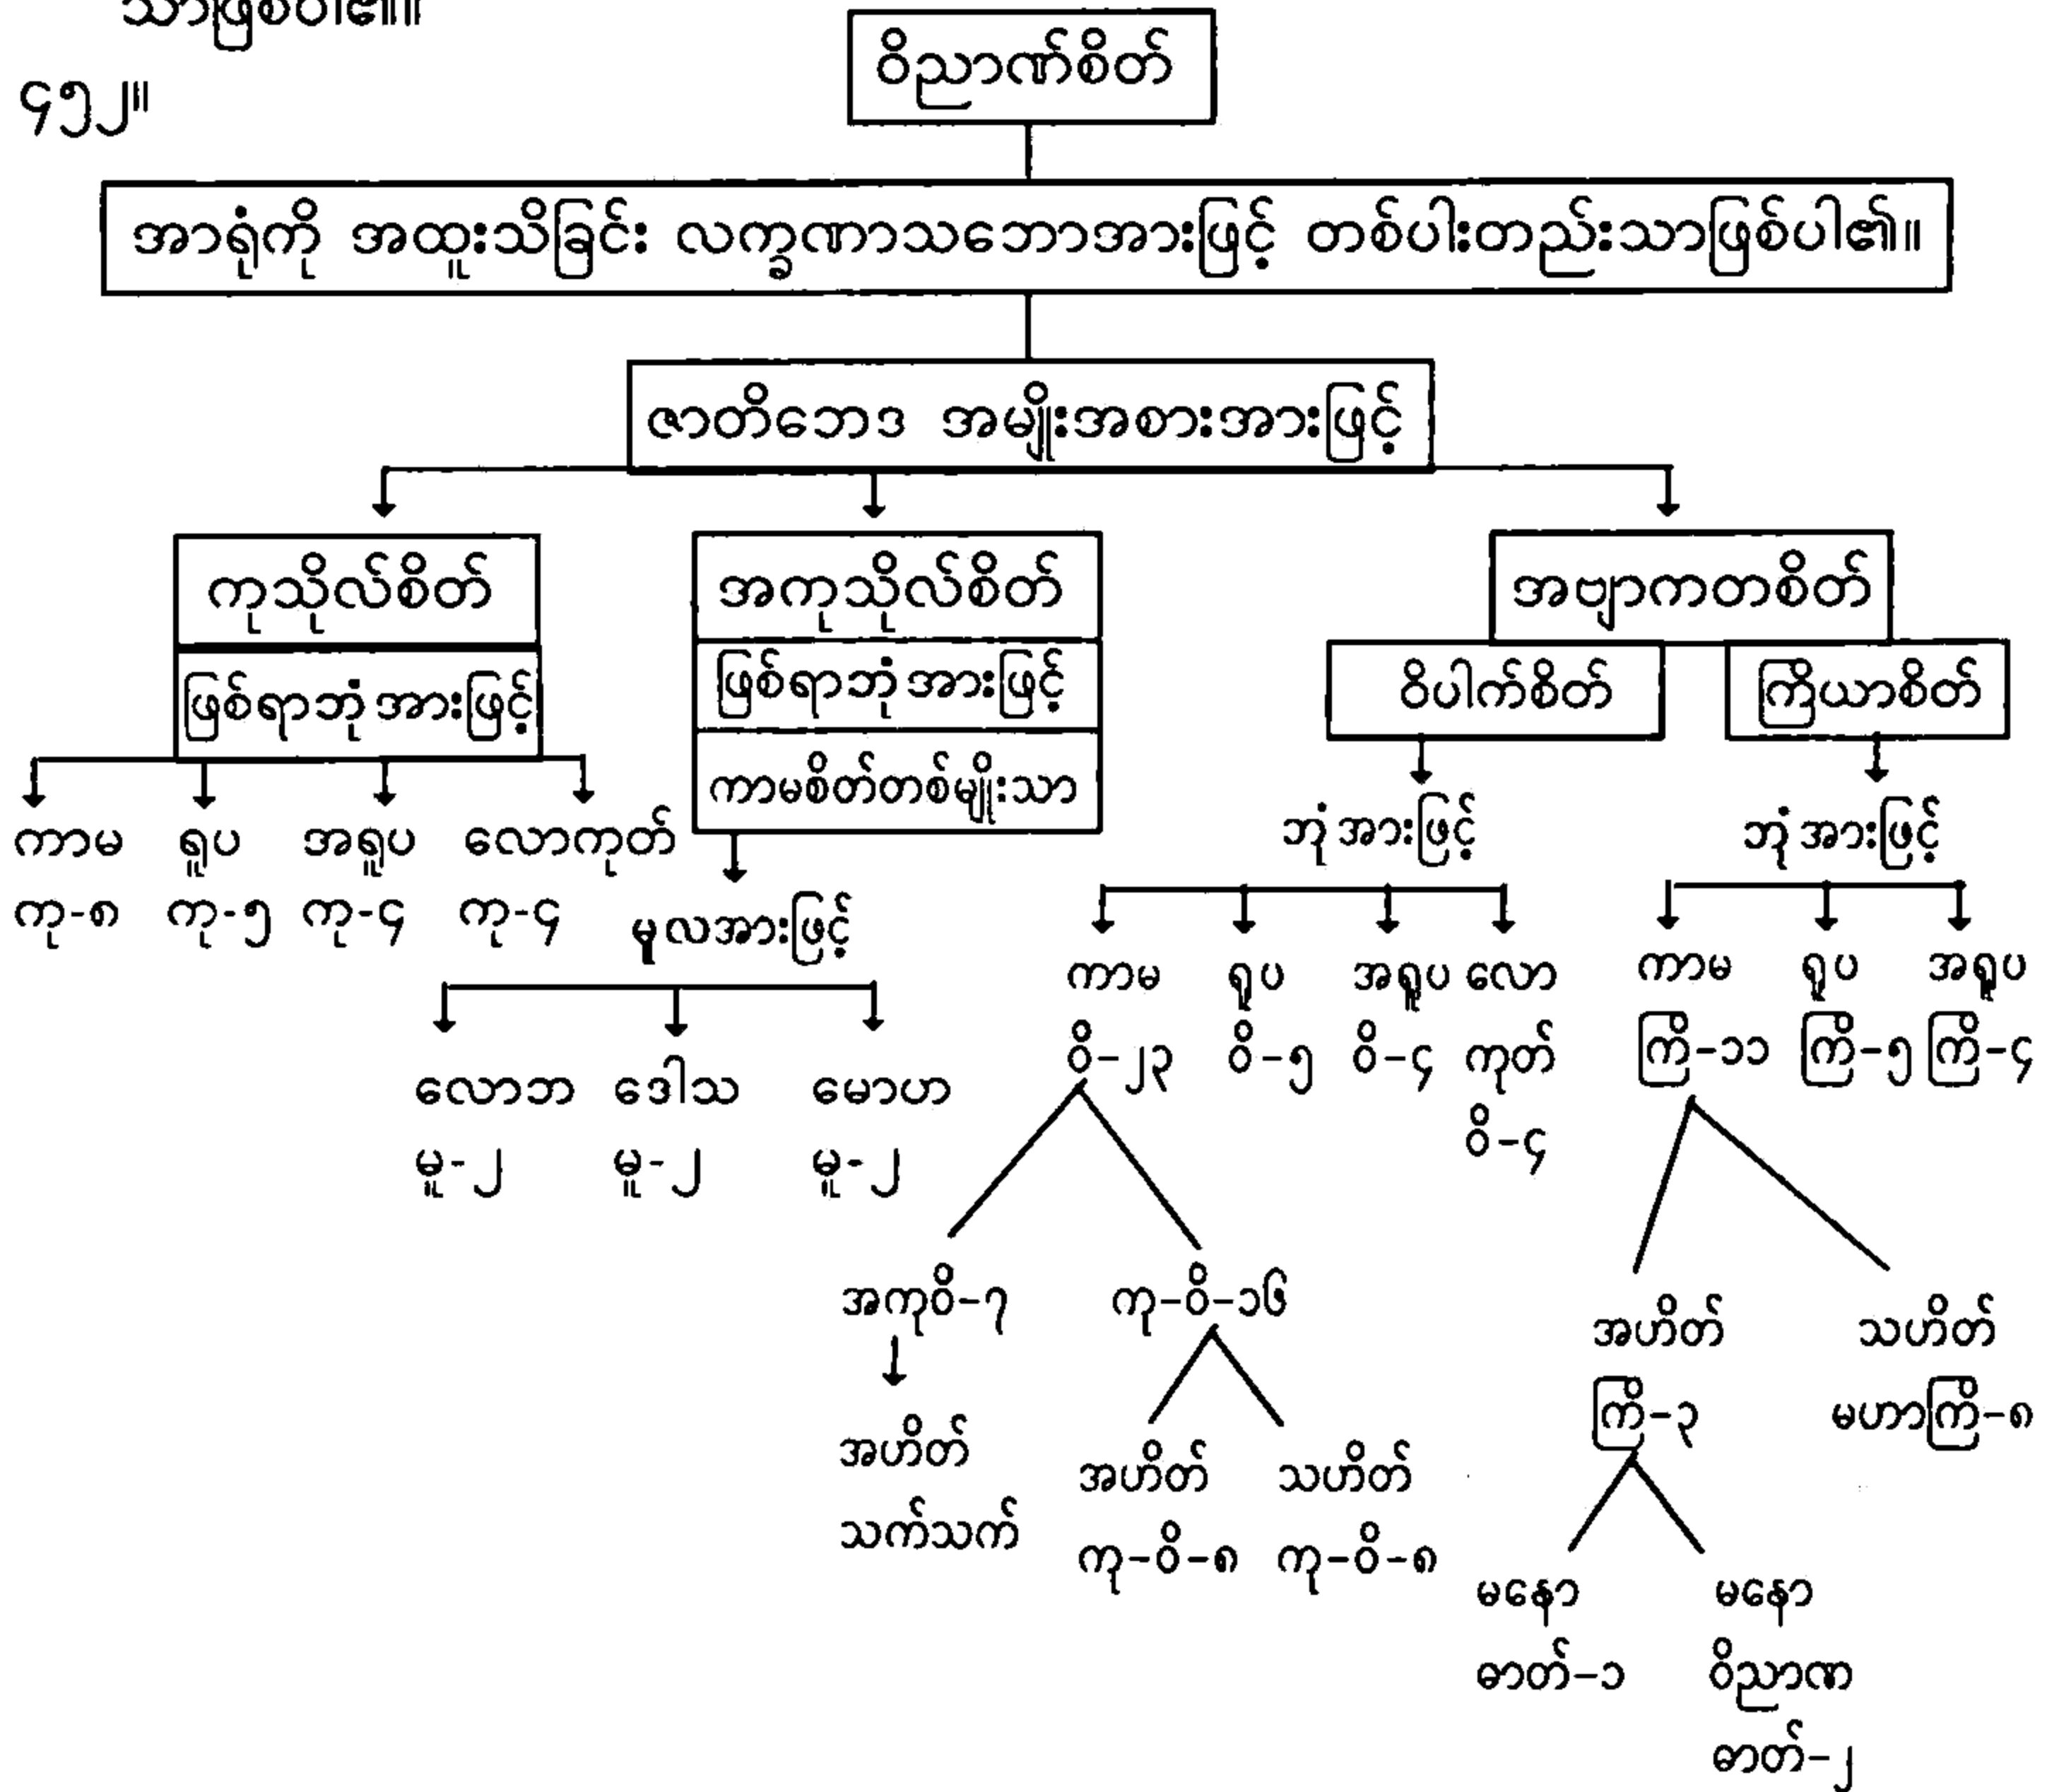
သာဖြစ်ပါ၏။

၄၅၂။

ဝိညာဏ်စိတ်

အာရုံကို အထူးသိခြင်း လက္ခဏာသဘောအားဖြင့် တစ်ပါးတည်းသာဖြစ်ပါ၏။

ဇာတိဘေဒ အမျိုးအစားအားဖြင့်

ကုသိုလ်စိတ်

ဖြစ်ရာဘုံ အားဖြင့်

ကာမ ကု-၈

ရူပ ကု-၅

အရူပ ကု-၄

လောကုတ် ကု-၄

အကုသိုလ်စိတ်

ဖြစ်ရာဘုံ အားဖြင့်

ကာမစိတ်တစ်မျိုးသာ

မူလအားဖြင့်

လောဘ မူ-၂

ဒေါသ မူ-၂

မောဟ မူ-၂

အဗျာကတစိတ်

ဝိပါက်စိတ်

ဘုံ အားဖြင့်

ကာမ ဝိ-၂၃

ရူပ ဝိ-၅

အရူပ ဝိ-၄

လောကုတ် ဝိ-၄

အကုဝိ-၇

အဟိတ် သက်သက်

ကု-ဝိ-၁၆

အဟိတ် ကု-ဝိ-၈

သဟိတ် ကု-ဝိ-၈

ကြိယာစိတ်

ဘုံ အားဖြင့်

ကာမ ကြိ-၁၁

ရူပ ကြိ-၅

အရူပ ကြိ-၄

အဟိတ် ကြိ-၃

မနော ဓာတ်-၁

မနော ဝိညာဏ ဓာတ်-၂

သဟိတ် မဟာကြိ-၈